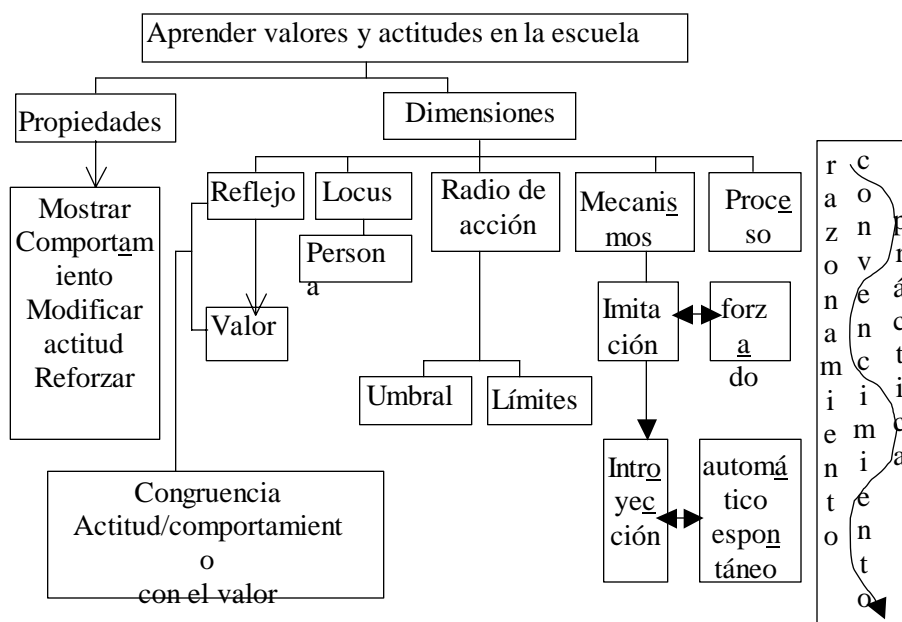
Aprender valores y actitudes en la escuela

Propiedades

Mostrar Comportamiento Modificar actitud Reforzar

Dimensiones

Reflejo

Valor

Locus

Persona

Radio de acción

Umbral

Límites

Mecanismos

Proceso

Imitación

forzado

Introyección

automático espontáneo

Congruencia Actitud/comportamiento con el valor

razonamiento

convencimiento

práctica